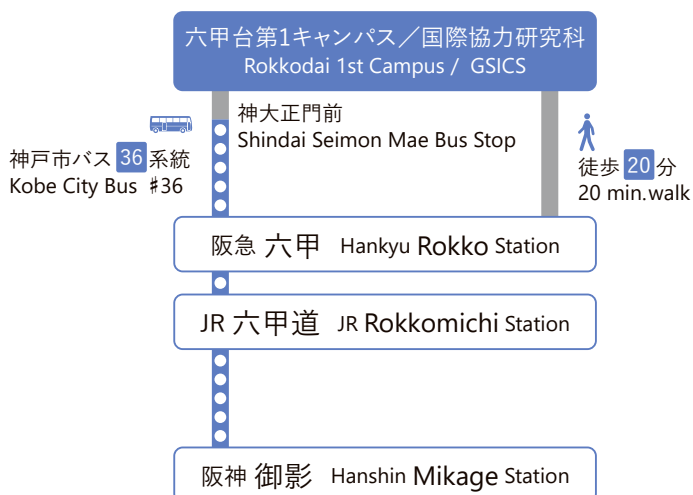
六甲台第1キャンパス／国際協力研究科
Rokkodai 1st Campus / GSICS

神大正門前
Shindai Seimon Mae Bus Stop

神戸市バス 36 系統
Kobe City Bus #36

徒歩 20 分
20 min.walk

阪急 六甲 Hankyu Rokko Station

JR 六甲道 JR Rokkomichi Station

阪神 御影 Hanshin Mikage Station